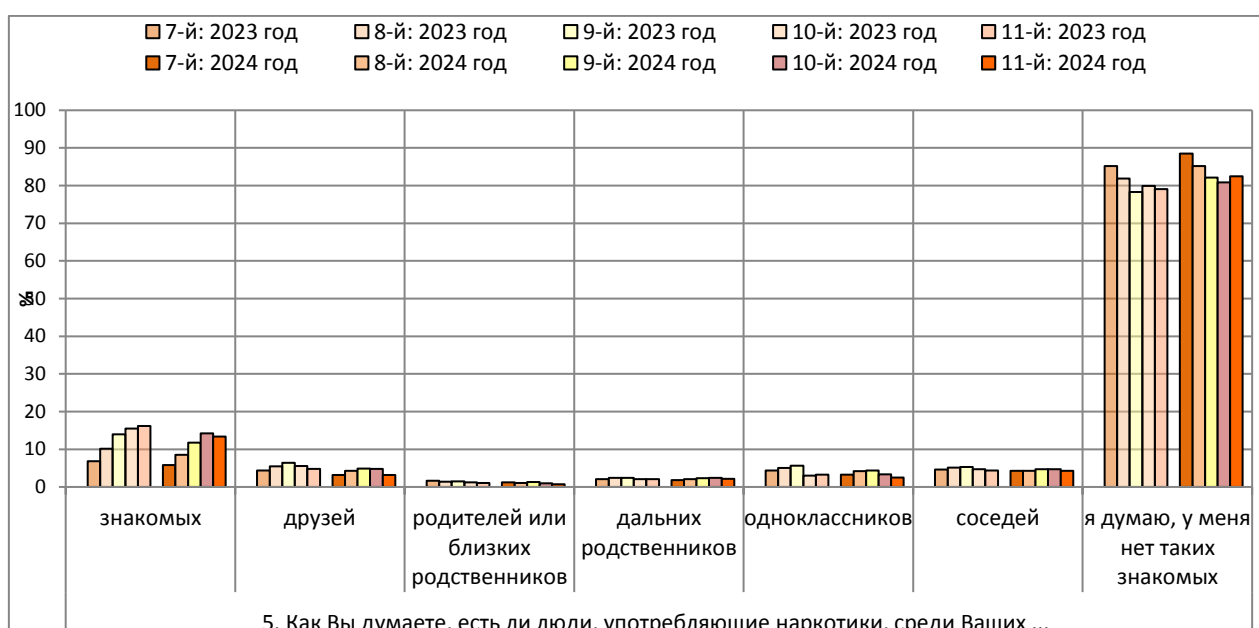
7-й: 2023 год
8-й: 2023 год
9-й: 2023 год
10-й: 2023 год
11-й: 2023 год
7-й: 2024 год
8-й: 2024 год
9-й: 2024 год
10-й: 2024 год
11-й: 2024 год

100
90
80
70
60
50
40
30
20
10
0

%

знакомых
друзей
родителей или близких родственников
дальних родственников
одноклассников
соседей
я думаю, у меня нет таких знакомых

5. Как Вы думаете, есть ли люди, употребляющие наркотики, среди Ваших ...